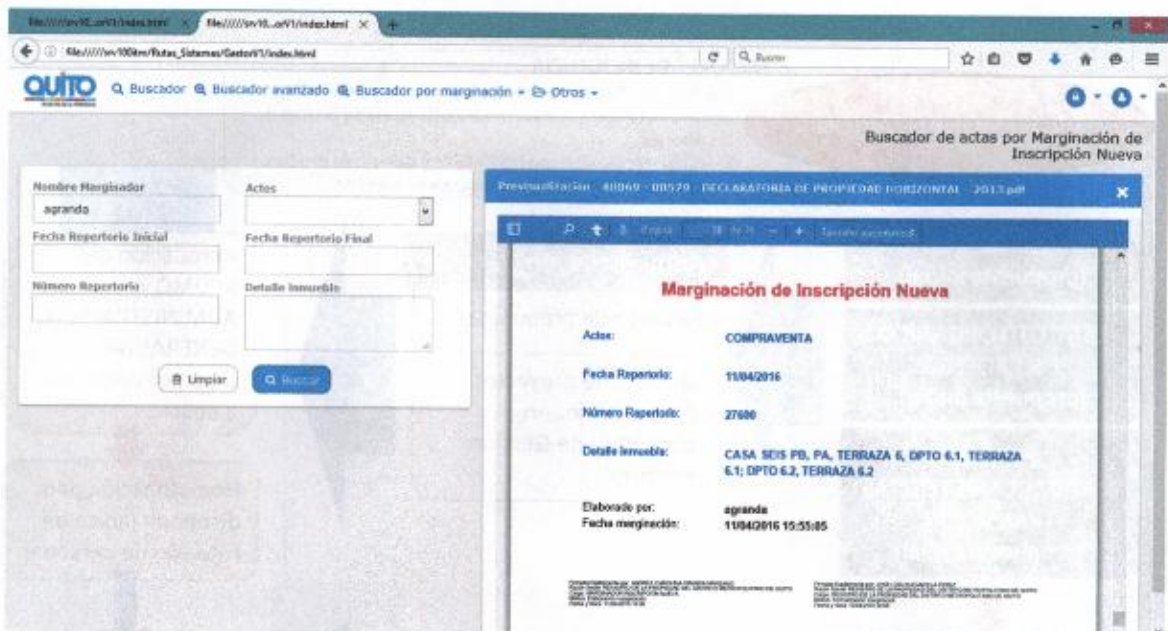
file:///srv10...orV1/index.html | file:///srv10...orV1/index.html

file:///srv100km/Rutas_Sistemas/GestorV1/index.html

Buscar

QUITO

Buscador Buscador avanzado Buscador por marginación Otros

Buscador de actas por Marginación de Inscripción Nueva

Nombre Marginador
agrando

Actos

Fecha Repertorio Inicial

Fecha Repertorio Final

Número Repertorio

Detalle Inmueble

Limpiar

Buscar

Previsualización 40069 - 00570 - DECLARATORIA DE PROPIEDAD HORIZONTAL - 2013.pdf

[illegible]

Marginación de Inscripción Nueva

Actos: COMPRAVENTA

Fecha Repertorio: 11/04/2016

Número Repertorio: 27600

Detalle Inmueble: CASA SEIS PB, PA, TERRAZA 6, DPTO 6.1, TERRAZA 6.1; DPTO 6.2, TERRAZA 6.2

Elaborado por: agranda
Fecha marginación: 11/04/2016 15:55:05

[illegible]

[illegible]